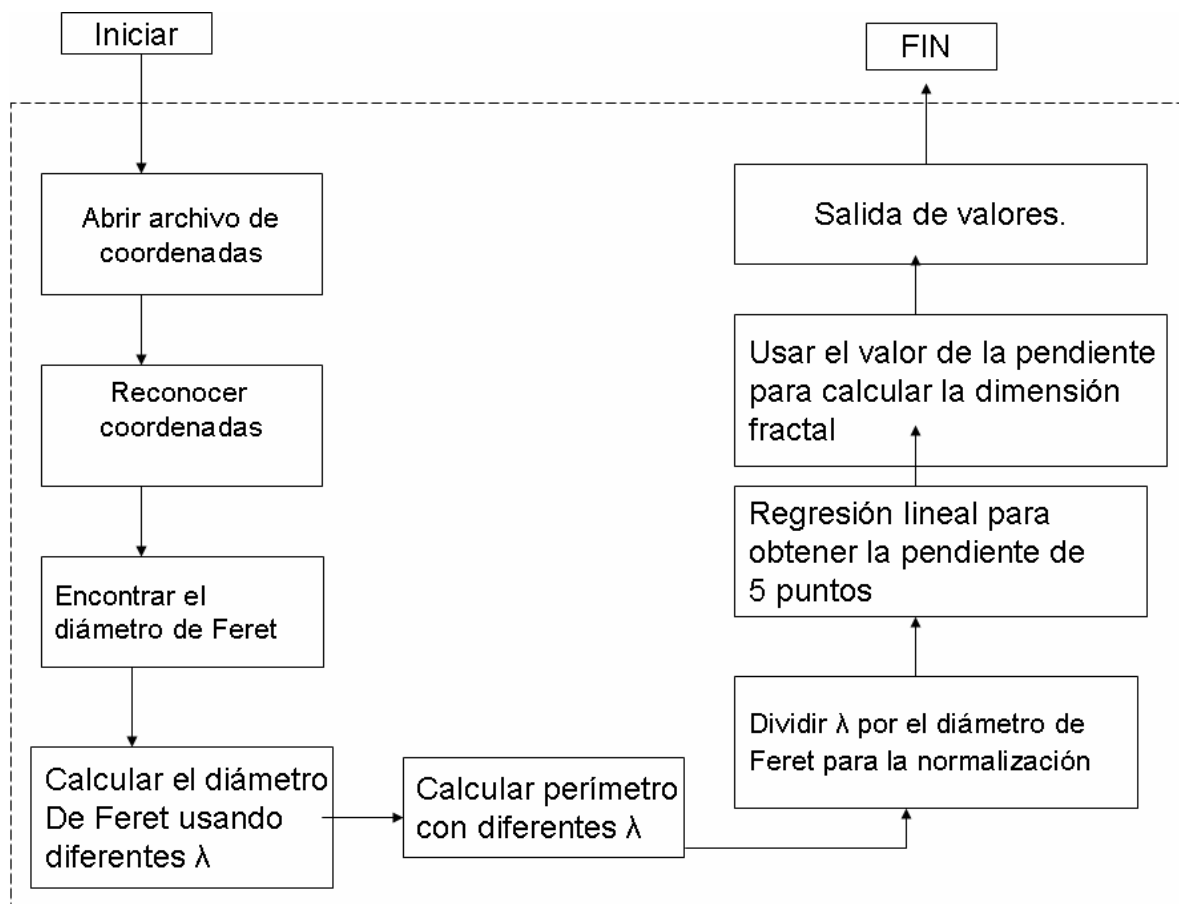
Iniciar

Abrir archivo de coordenadas

Reconocer coordenadas

Encontrar el diámetro de Feret

Calcular el diámetro De Feret usando diferentes λ

Calcular perímetro con diferentes λ

Dividir λ por el diámetro de Feret para la normalización

Regresión lineal para obtener la pendiente de 5 puntos

Usar el valor de la pendiente para calcular la dimensión fractal

Salida de valores.

FIN